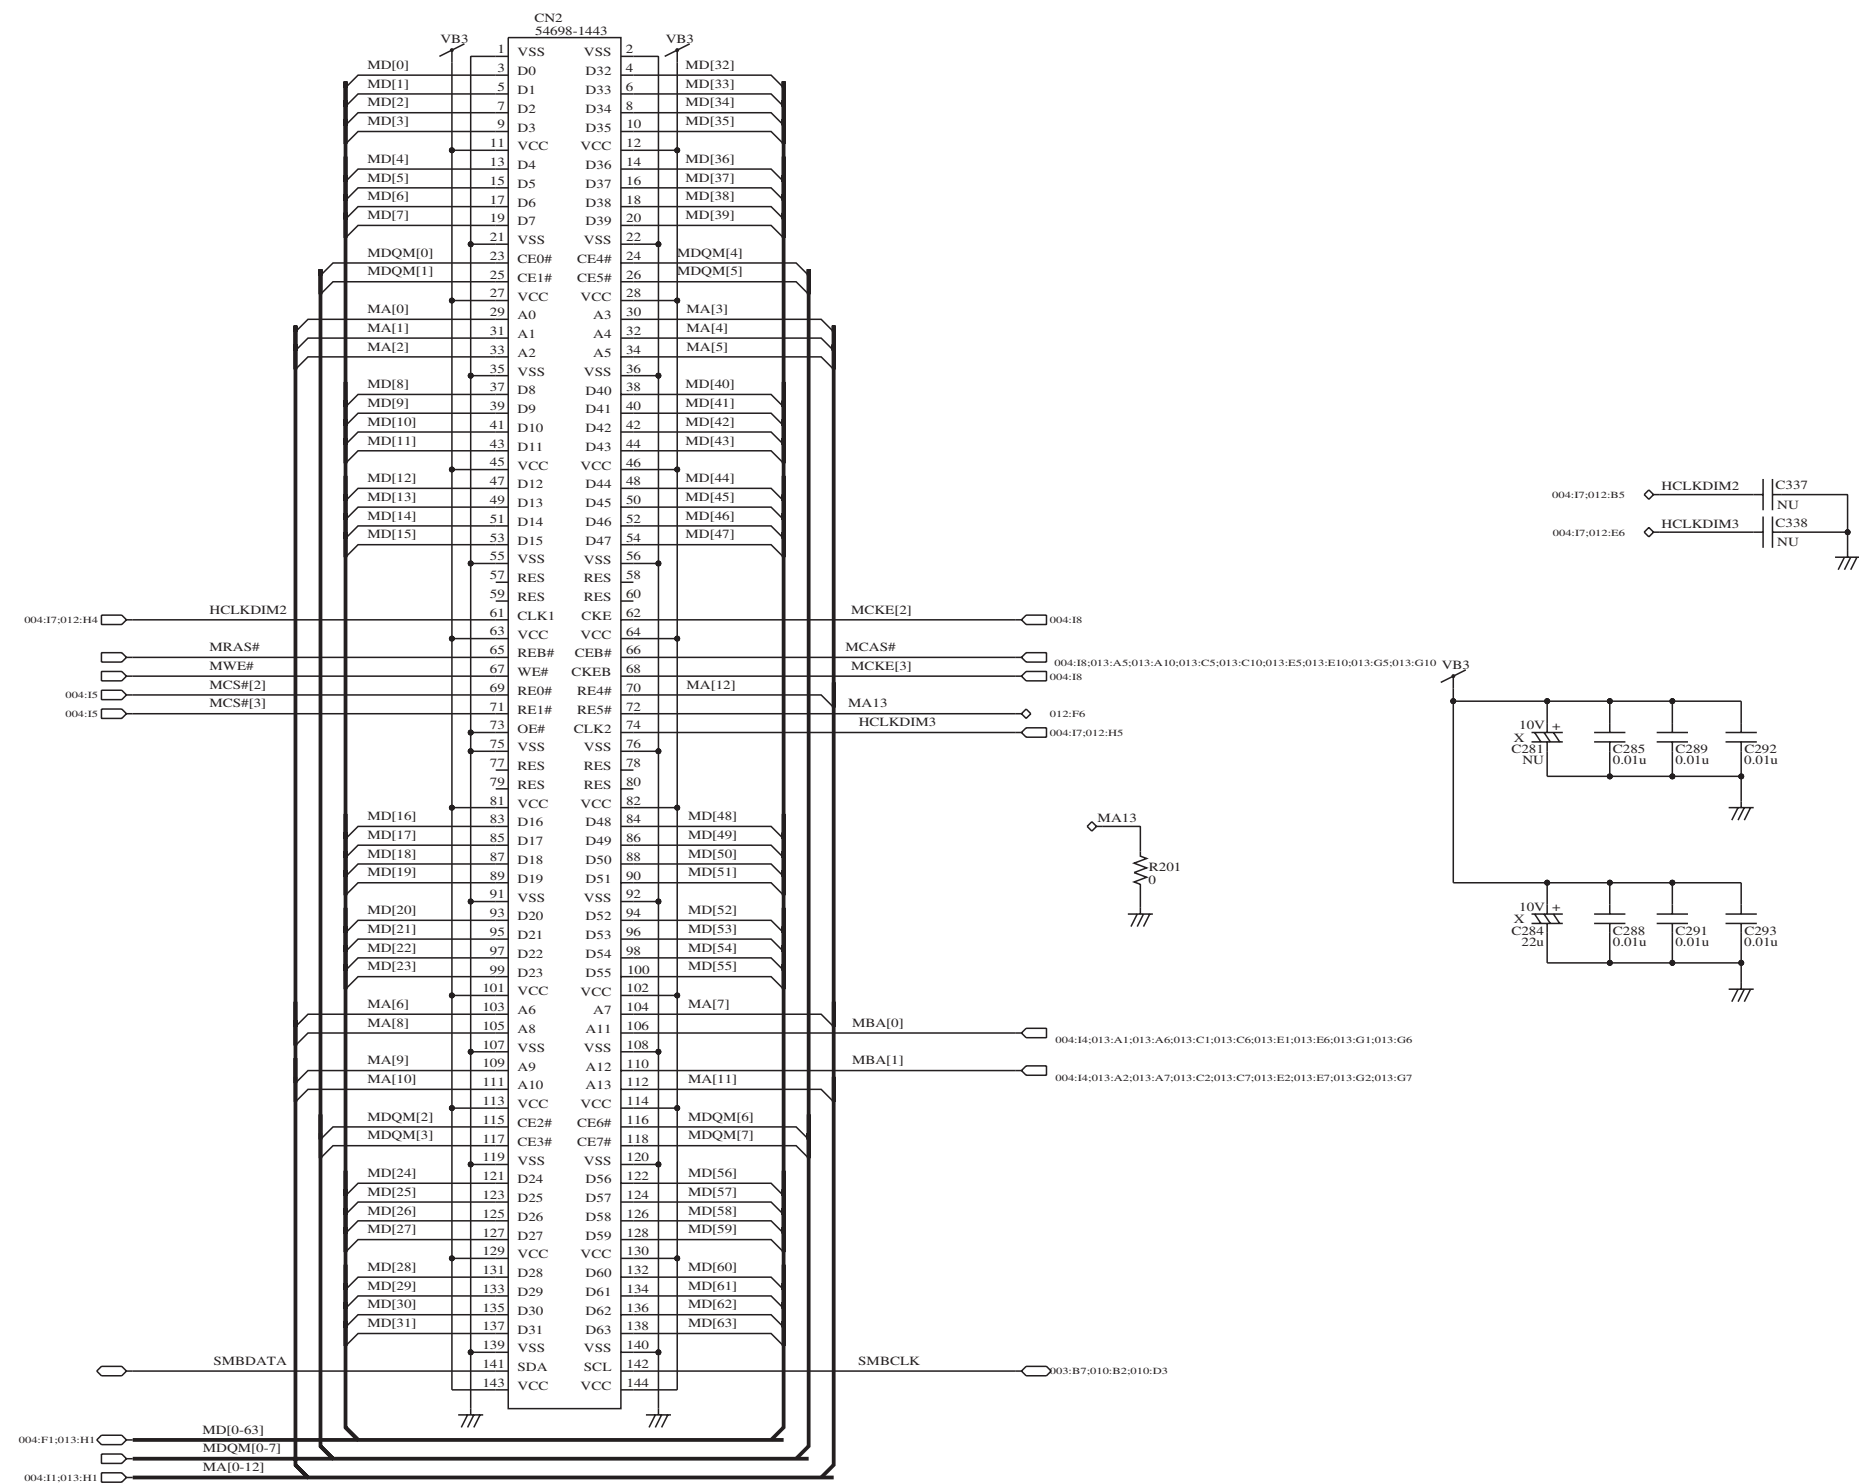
CN2
54698-1443

VB3
VB3

| Left signal | Pin | Name | Name | Pin | Right signal |
|---|---|---|---|---|---|
| | 1 | VSS | VSS | 2 | |
| MD[0] | 3 | D0 | D32 | 4 | MD[32] |
| MD[1] | 5 | D1 | D33 | 6 | MD[33] |
| MD[2] | 7 | D2 | D34 | 8 | MD[34] |
| MD[3] | 9 | D3 | D35 | 10 | MD[35] |
| | 11 | VCC | VCC | 12 | |
| MD[4] | 13 | D4 | D36 | 14 | MD[36] |
| MD[5] | 15 | D5 | D37 | 16 | MD[37] |
| MD[6] | 17 | D6 | D38 | 18 | MD[38] |
| MD[7] | 19 | D7 | D39 | 20 | MD[39] |
| | 21 | VSS | VSS | 22 | |
| MDQM[0] | 23 | CE0# | CE4# | 24 | MDQM[4] |
| MDQM[1] | 25 | CE1# | CE5# | 26 | MDQM[5] |
| | 27 | VCC | VCC | 28 | |
| MA[0] | 29 | A0 | A3 | 30 | MA[3] |
| MA[1] | 31 | A1 | A4 | 32 | MA[4] |
| MA[2] | 33 | A2 | A5 | 34 | MA[5] |
| | 35 | VSS | VSS | 36 | |
| MD[8] | 37 | D8 | D40 | 38 | MD[40] |
| MD[9] | 39 | D9 | D41 | 40 | MD[41] |
| MD[10] | 41 | D10 | D42 | 42 | MD[42] |
| MD[11] | 43 | D11 | D43 | 44 | MD[43] |
| | 45 | VCC | VCC | 46 | |
| MD[12] | 47 | D12 | D44 | 48 | MD[44] |
| MD[13] | 49 | D13 | D45 | 50 | MD[45] |
| MD[14] | 51 | D14 | D46 | 52 | MD[46] |
| MD[15] | 53 | D15 | D47 | 54 | MD[47] |
| | 55 | VSS | VSS | 56 | |
| | 57 | RES | RES | 58 | |
| | 59 | RES | RES | 60 | |
| HCLKDIM2 | 61 | CLK1 | CKE | 62 | MCKE[2] |
| | 63 | VCC | VCC | 64 | |
| MRAS# | 65 | REB# | CEB# | 66 | MCAS# |
| MWE# | 67 | WE# | CKEB | 68 | MCKE[3] |
| MCS#[2] | 69 | RE0# | RE4# | 70 | MA[12] |
| MCS#[3] | 71 | RE1# | RE5# | 72 | MA13 |
| | 73 | OE# | CLK2 | 74 | HCLKDIM3 |
| | 75 | VSS | VSS | 76 | |
| | 77 | RES | RES | 78 | |
| | 79 | RES | RES | 80 | |
| | 81 | VCC | VCC | 82 | |
| MD[16] | 83 | D16 | D48 | 84 | MD[48] |
| MD[17] | 85 | D17 | D49 | 86 | MD[49] |
| MD[18] | 87 | D18 | D50 | 88 | MD[50] |
| MD[19] | 89 | D19 | D51 | 90 | MD[51] |
| | 91 | VSS | VSS | 92 | |
| MD[20] | 93 | D20 | D52 | 94 | MD[52] |
| MD[21] | 95 | D21 | D53 | 96 | MD[53] |
| MD[22] | 97 | D22 | D54 | 98 | MD[54] |
| MD[23] | 99 | D23 | D55 | 100 | MD[55] |
| | 101 | VCC | VCC | 102 | |
| MA[6] | 103 | A6 | A7 | 104 | MA[7] |
| MA[8] | 105 | A8 | A11 | 106 | MBA[0] |
| | 107 | VSS | VSS | 108 | |
| MA[9] | 109 | A9 | A12 | 110 | MBA[1] |
| MA[10] | 111 | A10 | A13 | 112 | MA[11] |
| | 113 | VCC | VCC | 114 | |
| MDQM[2] | 115 | CE2# | CE6# | 116 | MDQM[6] |
| MDQM[3] | 117 | CE3# | CE7# | 118 | MDQM[7] |
| | 119 | VSS | VSS | 120 | |
| MD[24] | 121 | D24 | D56 | 122 | MD[56] |
| MD[25] | 123 | D25 | D57 | 124 | MD[57] |
| MD[26] | 125 | D26 | D58 | 126 | MD[58] |
| MD[27] | 127 | D27 | D59 | 128 | MD[59] |
| | 129 | VCC | VCC | 130 | |
| MD[28] | 131 | D28 | D60 | 132 | MD[60] |
| MD[29] | 133 | D29 | D61 | 134 | MD[61] |
| MD[30] | 135 | D30 | D62 | 136 | MD[62] |
| MD[31] | 137 | D31 | D63 | 138 | MD[63] |
| | 139 | VSS | VSS | 140 | |
| SMBDATA | 141 | SDA | SCL | 142 | SMBCLK |
| | 143 | VCC | VCC | 144 | |

004:I7;012:H4
004:I5
004:I5
004:I8
004:I8;013:A5;013:A10;013:C5;013:C10;013:E5;013:E10;013:G5;013:G10
004:I8
012:F6
004:I7;012:H5
004:I4;013:A1;013:A6;013:C1;013:C6;013:E1;013:E6;013:G1;013:G6
004:I4;013:A2;013:A7;013:C2;013:C7;013:E2;013:E7;013:G2;013:G7
003:B7;010:B2;010:D3

004:F1;013:H1 MD[0-63]
MDQM[0-7]
004:I1;013:H1 MA[0-12]

004:I7;012:B5 HCLKDIM2 C337 NU
004:I7;012:E6 HCLKDIM3 C338 NU

VB3
10V X C281 NU
C285 0.01u
C289 0.01u
C292 0.01u
10V X C284 22u
C288 0.01u
C291 0.01u
C293 0.01u

MA13
R201 0